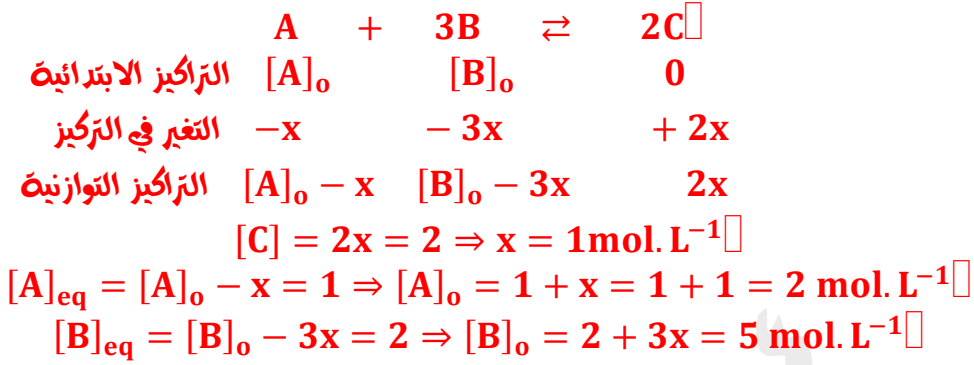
$A \quad + \quad 3B \quad \rightleftarrows \quad 2C$

التراكيز الابتدائية $[A]_o \quad [B]_o \quad 0$

التغير في التركيز $-x \quad -3x \quad +2x$

التراكيز التوازنية $[A]_o - x \quad [B]_o - 3x \quad 2x$

$[C] = 2x = 2 \Rightarrow x = 1mol.L^{-1}$

$[A]_{eq} = [A]_o - x = 1 \Rightarrow [A]_o = 1 + x = 1 + 1 = 2\ mol.L^{-1}$

$[B]_{eq} = [B]_o - 3x = 2 \Rightarrow [B]_o = 2 + 3x = 5\ mol.L^{-1}$